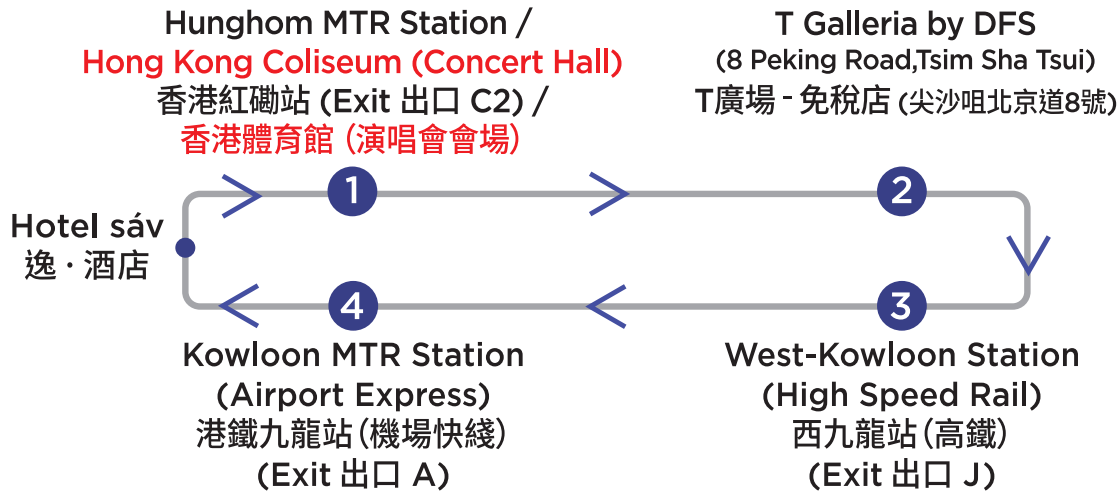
Hunghom MTR Station /
Hong Kong Coliseum (Concert Hall)
香港紅磡站 (Exit 出口 C2) /
香港體育館 (演唱會會場)

T Galleria by DFS
(8 Peking Road,Tsim Sha Tsui)
T廣場 - 免稅店 (尖沙咀北京道8號)

Hotel sáv
逸 · 酒店

1

2

3

4

Kowloon MTR Station
(Airport Express)
港鐵九龍站(機場快綫)
(Exit 出口 A)

West-Kowloon Station
(High Speed Rail)
西九龍站(高鐵)
(Exit 出口 J)